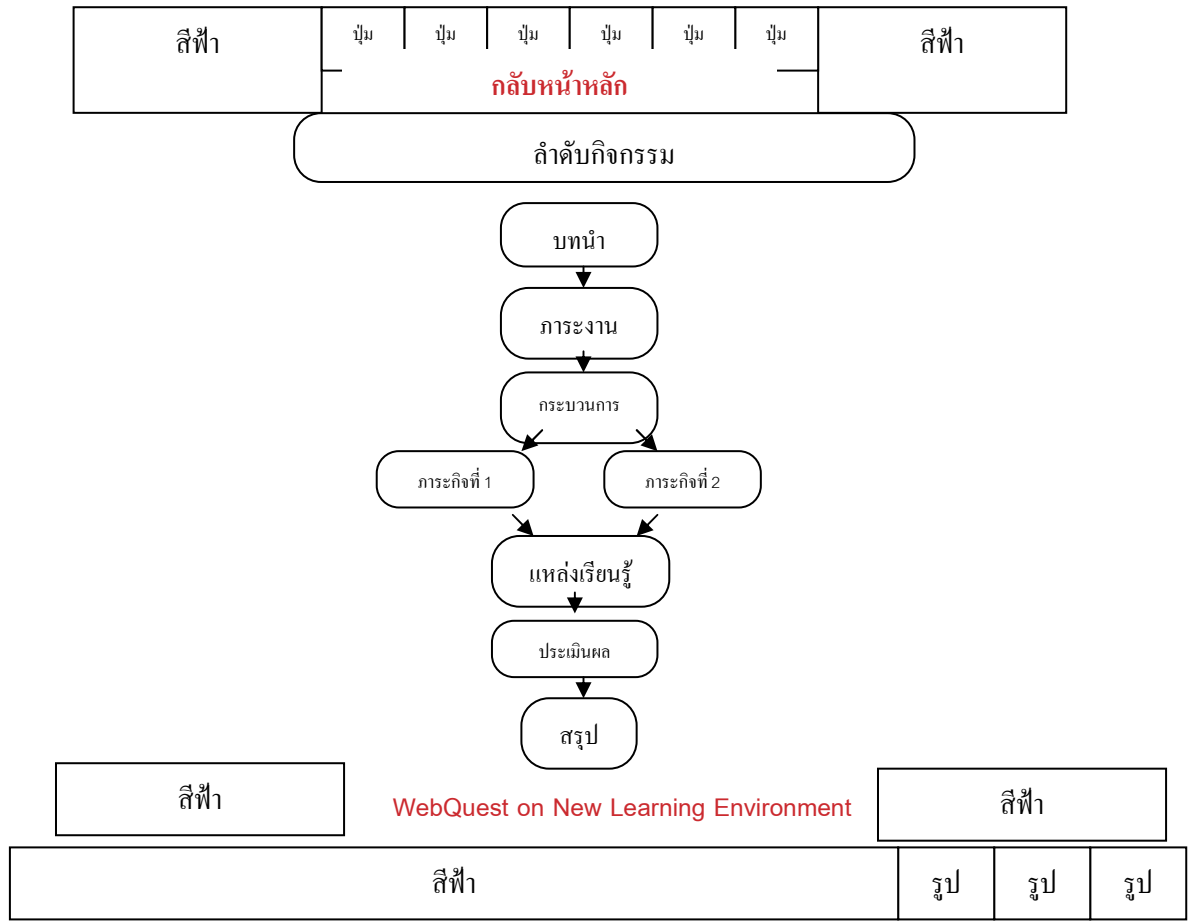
สีฟ้า

ปุ่ม ปุ่ม ปุ่ม ปุ่ม ปุ่ม ปุ่ม

กลับหน้าหลัก

สีฟ้า

ลำดับกิจกรรม

บทนำ

ภาระงาน

กระบวนการ

ภาระกิจที่ 1

ภาระกิจที่ 2

แหล่งเรียนรู้

ประเมินผล

สรุป

สีฟ้า

WebQuest on New Learning Environment

สีฟ้า

สีฟ้า

รูป รูป รูป